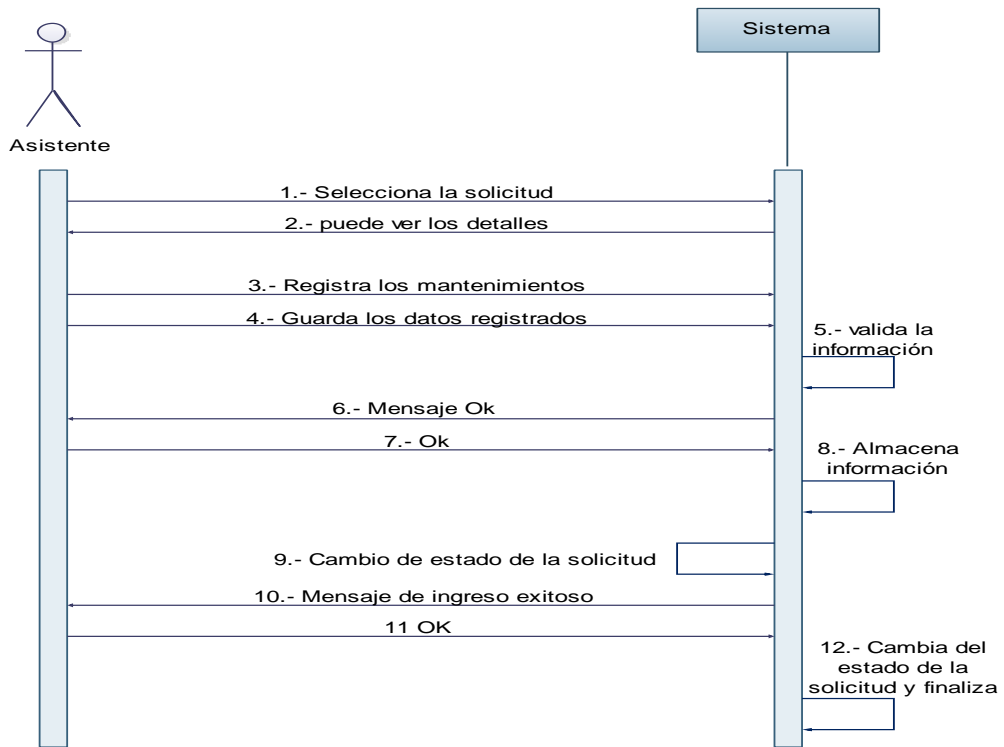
Asistente

Sistema

1.- Selecciona la solicitud

2.- puede ver los detalles

3.- Registra los mantenimientos

4.- Guarda los datos registrados

5.- valida la información

6.- Mensaje Ok

7.- Ok

8.- Almacena información

9.- Cambio de estado de la solicitud

10.- Mensaje de ingreso exitoso

11 OK

12.- Cambia del estado de la solicitud y finaliza